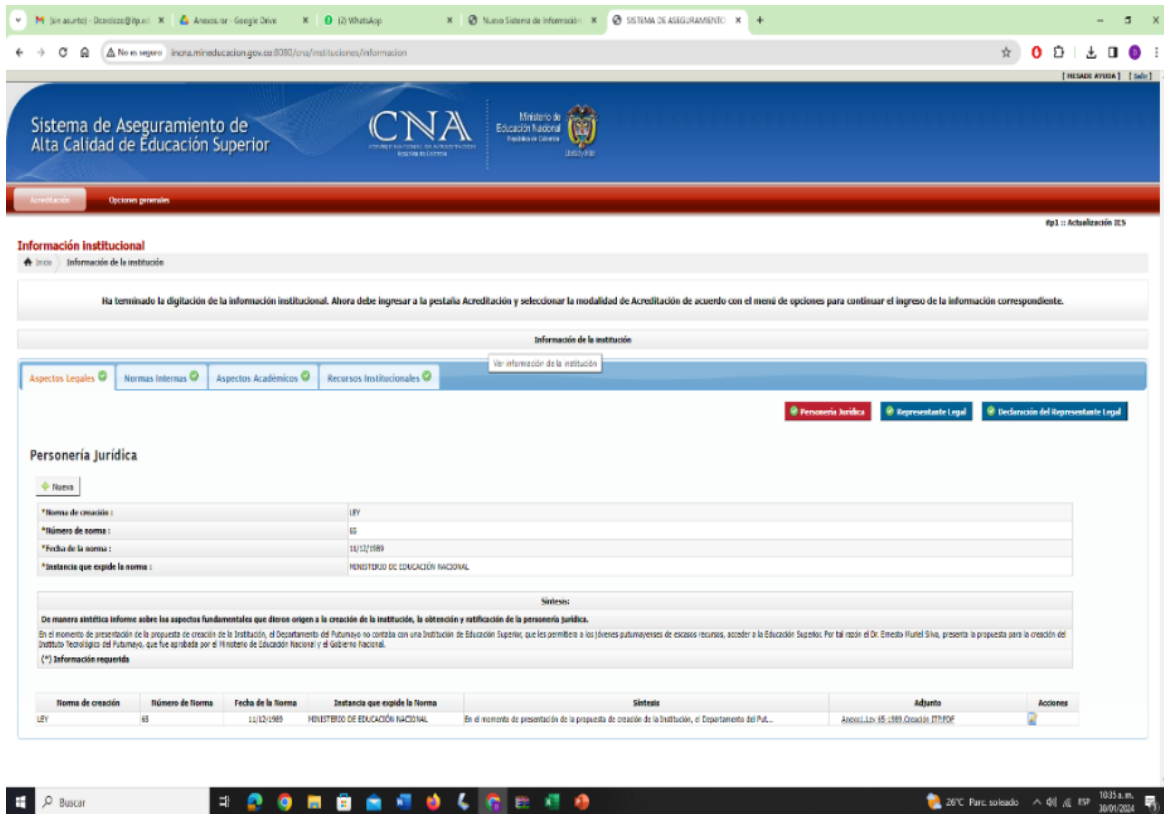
M (sin asunto) - Dcordoba@itp.e | Anexos.rar - Google Drive | (2) WhatsApp | Nuevo Sistema de Información | SISTEMA DE ASEGURAMIENTO

No es seguro | incna.mineducacion.gov.co:8080/cna/instituciones/informacion

[ MENSAJE AYUDA ] [ Salir ]

Sistema de Aseguramiento de Alta Calidad de Educación Superior

CNA

Ministerio de Educación Nacional

Acreditación | Opciones generales

#p1 :: Actualización IES

Información institucional

Inicio | Información de la institución

Ha terminado la digitación de la información institucional. Ahora debe ingresar a la pestaña Acreditación y seleccionar la modalidad de Acreditación de acuerdo con el menú de opciones para continuar el ingreso de la información correspondiente.

Información de la institución

Ver información de la institución

Aspectos Legales | Normas Internas | Aspectos Académicos | Recursos Institucionales

Personería Jurídica | Representante Legal | Declaración del Representante Legal

Personería Jurídica

Nueva

| | |
|---|---|
| *Norma de creación : | LEY |
| *Número de norma : | 65 |
| *Fecha de la norma : | 11/12/1989 |
| *Instancia que expide la norma : | MINISTERIO DE EDUCACIÓN NACIONAL |

Síntesis:

De manera sintética informe sobre los aspectos fundamentales que dieron origen a la creación de la institución, la obtención y ratificación de la personería jurídica.

En el momento de presentación de la propuesta de creación de la Institución, el Departamento del Putumayo no contaba con una Institución de Educación Superior, que les permitiera a los jóvenes putumayenses de escasos recursos, acceder a la Educación Superior. Por tal razón el Dr. Ernesto Muriel Silva, presenta la propuesta para la creación del Instituto Tecnológico del Putumayo, que fue aprobada por el Ministerio de Educación Nacional y el Gobierno Nacional.

(*) Información requerida

| Norma de creación | Número de Norma | Fecha de la Norma | Instancia que expide la Norma | Síntesis | Adjunto | Acciones |
|---|---|---|---|---|---|---|
| LEY | 65 | 11/12/1989 | MINISTERIO DE EDUCACIÓN NACIONAL | En el momento de presentación de la propuesta de creación de la Institución, el Departamento del Put... | Anexo1.Ley 65 1989.Creación ITP.PDF | |

Buscar

26°C Parc. soleado | ESP | 10:35 a. m. | 30/01/2024